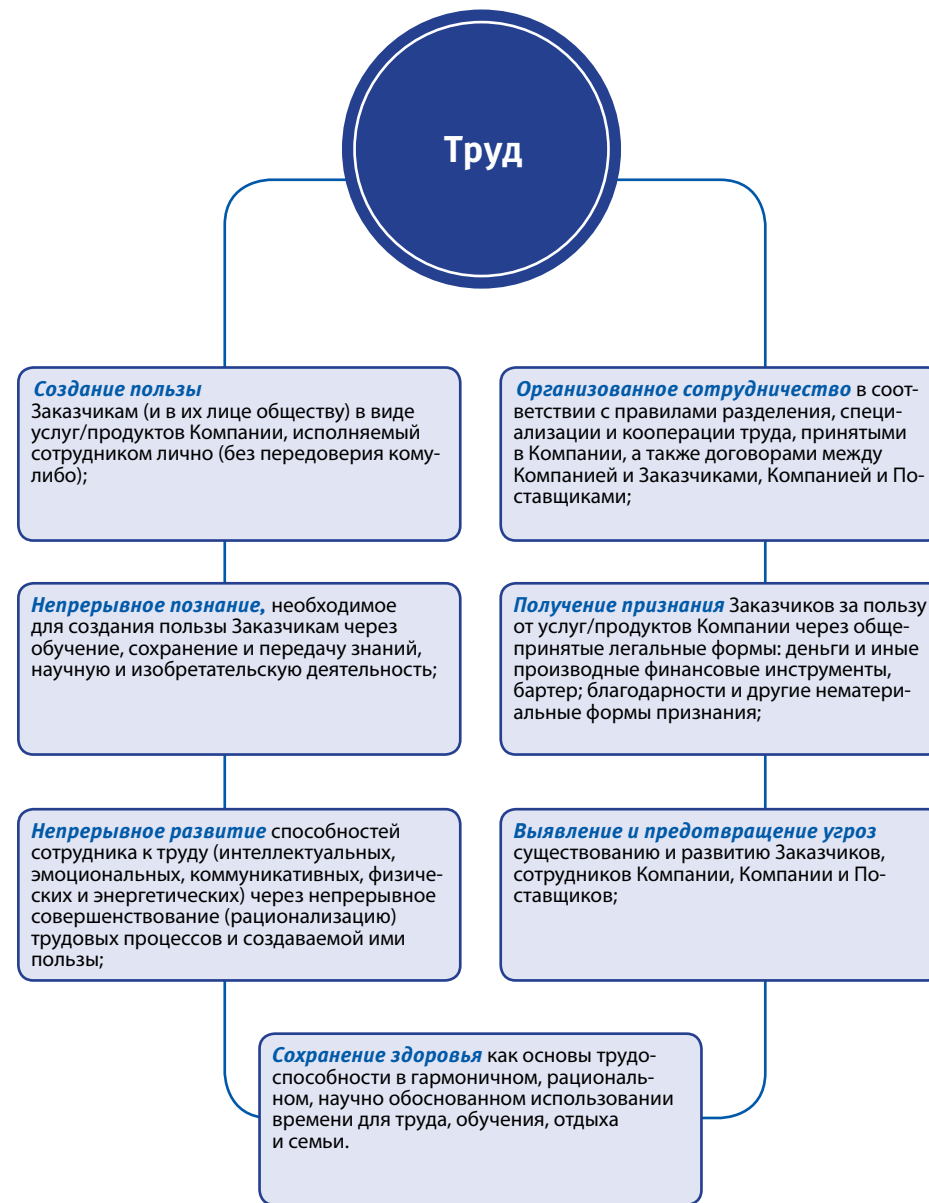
Труд

Создание пользы
Заказчикам (и в их лице обществу) в виде услуг/продуктов Компании, исполняемый сотрудником лично (без передоверия комулибо);

Организованное сотрудничество в соответствии с правилами разделения, специализации и кооперации труда, принятыми в Компании, а также договорами между Компанией и Заказчиками, Компанией и Поставщиками;

Непрерывное познание, необходимое для создания пользы Заказчикам через обучение, сохранение и передачу знаний, научную и изобретательскую деятельность;

Получение признания Заказчиков за пользу от услуг/продуктов Компании через общепринятые легальные формы: деньги и иные производные финансовые инструменты, бартер; благодарности и другие нематериальные формы признания;

Непрерывное развитие способностей сотрудника к труду (интеллектуальных, эмоциональных, коммуникативных, физических и энергетических) через непрерывное совершенствование (рационализацию) трудовых процессов и создаваемой ими пользы;

Выявление и предотвращение угроз существованию и развитию Заказчиков, сотрудников Компании, Компании и Поставщиков;

Сохранение здоровья как основы трудоспособности в гармоничном, рациональном, научно обоснованном использовании времени для труда, обучения, отдыха и семьи.